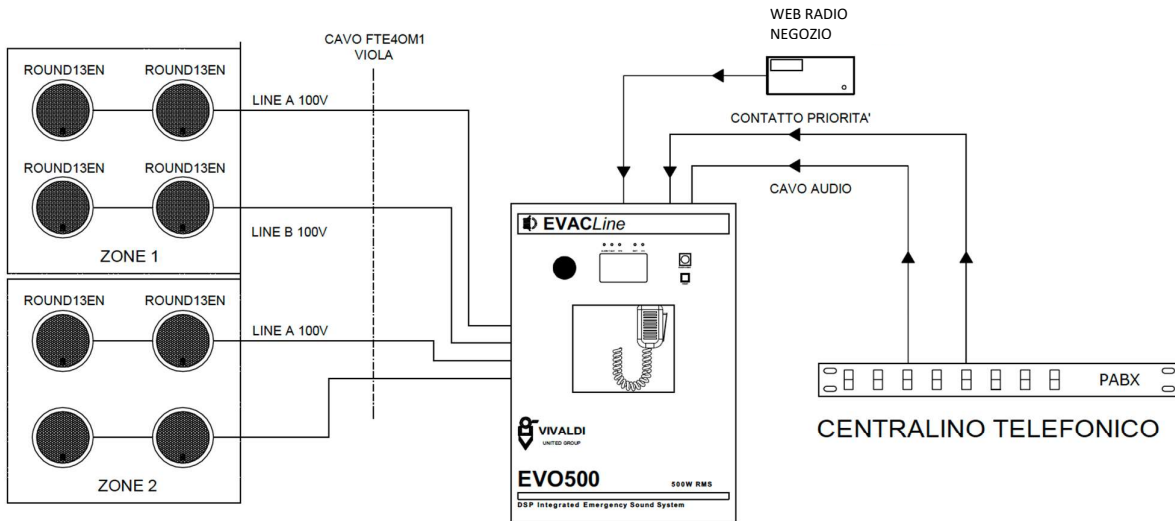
WEB RADIO
NEGOZIO

CAVO FTE4OM1
VIOLA

ROUND13EN ROUND13EN

LINE A 100V

ROUND13EN ROUND13EN

LINE B 100V

ZONE 1

ROUND13EN ROUND13EN

LINE A 100V

ZONE 2

CONTATTO PRIORITA'

CAVO AUDIO

EVACLine

VIVALDI
UNITED GROUP

EVO500 500W RMS
DSP Integrated Emergency Sound System

PABX

CENTRALINO TELEFONICO